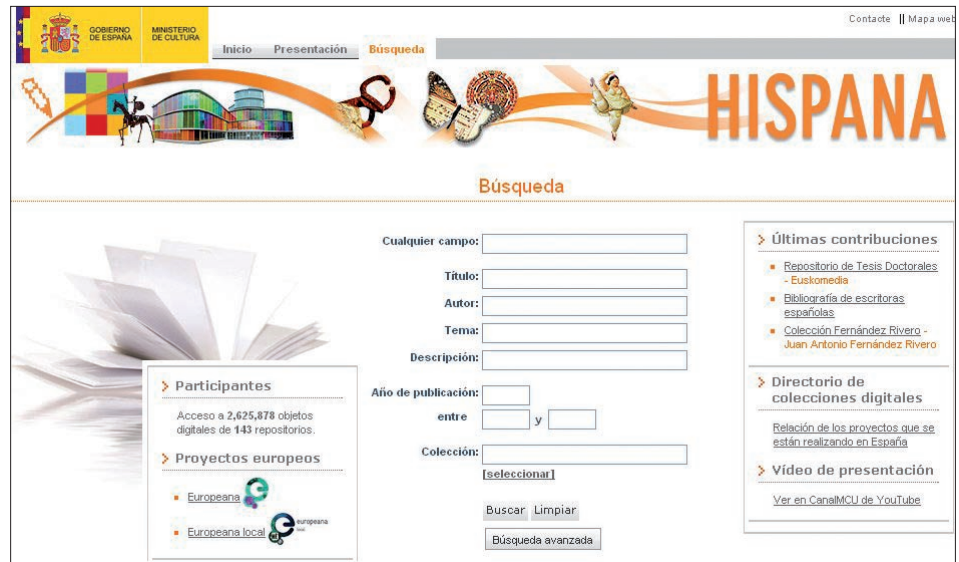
GOBIERNO DE ESPAÑA MINISTERIO DE CULTURA

Contacte || Mapa web

Inicio Presentación Búsqueda

HISPANA

Búsqueda

Cualquier campo:

Título:

Autor:

Tema:

Descripción:

Año de publicación:

entre y

Colección:

[seleccionar]

Buscar Limpiar

Búsqueda avanzada

> Participantes

Acceso a 2,625,878 objetos digitales de 143 repositorios.

> Proyectos europeos

Europeana

Europeana local

europeana local

> Últimas contribuciones

Repositorio de Tesis Doctorales - Euskomedia

Bibliografía de escritoras españolas

Colección Fernández Rivero - Juan Antonio Fernández Rivero

> Directorio de colecciones digitales

Relación de los proyectos que se están realizando en España

> Vídeo de presentación

Ver en CanalMCU de YouTube